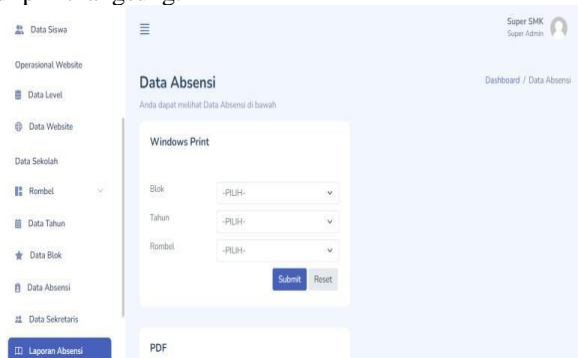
Data Siswa

Operasional Website

Data Level

Data Website

Data Sekolah

Rombel

Data Tahun

Data Blok

Data Absensi

Data Sekretaris

Laporan Absensi

Super SMK
Super Admin

Data Absensi

Anda dapat melihat Data Absensi di bawah

Dashboard / Data Absensi

Windows Print

Blok -PILIH-

Tahun -PILIH-

Rombel -PILIH-

Submit Reset

PDF